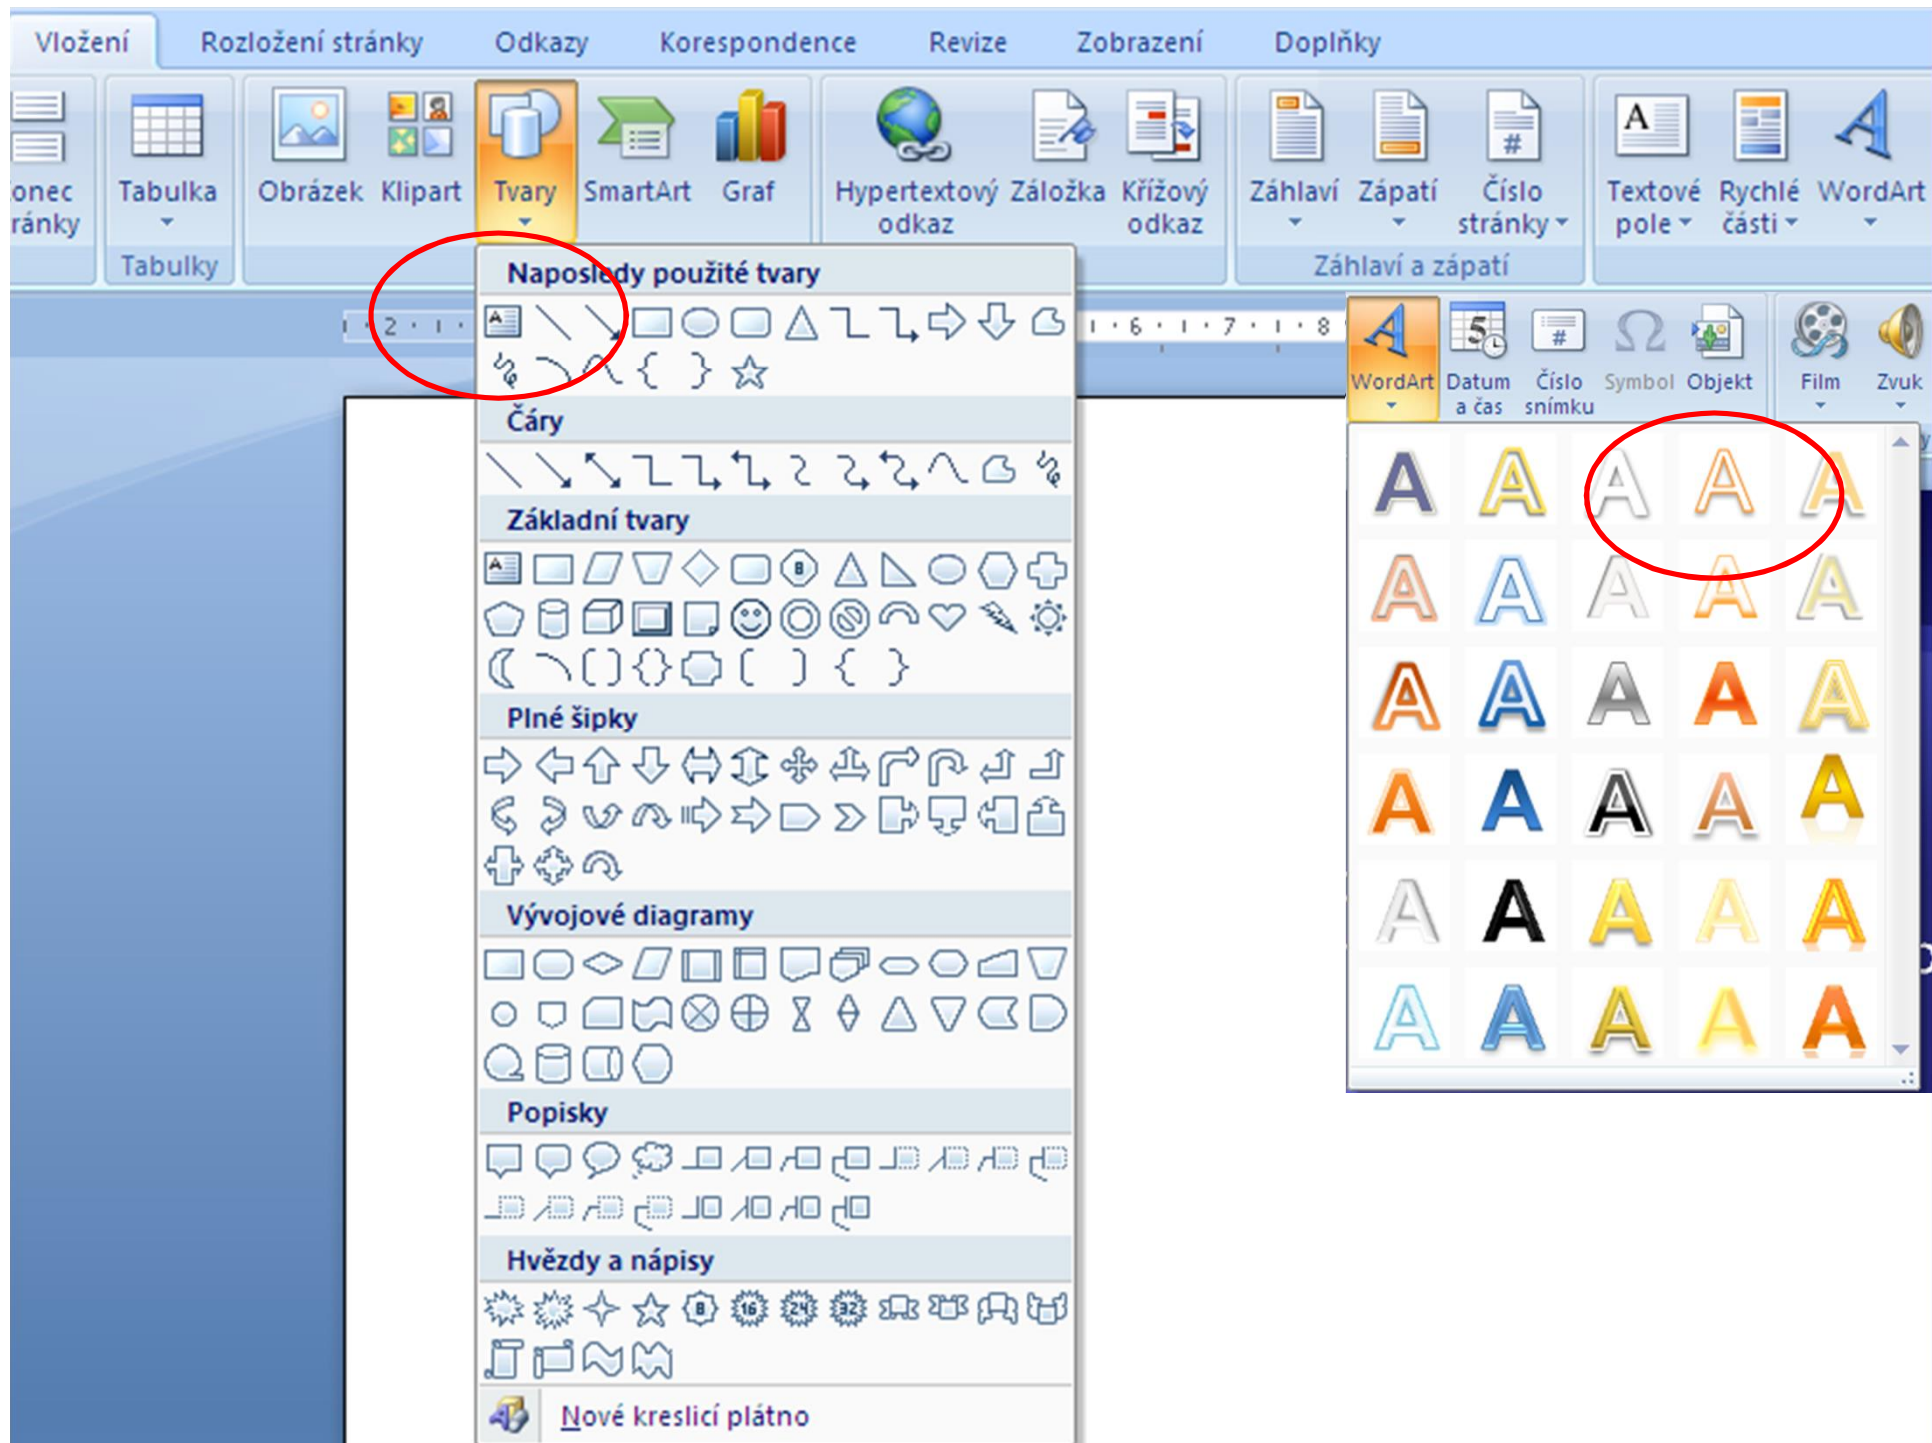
Vložení Rozložení stránky Odkazy Korespondence Revize Zobrazení Doplňky

onec ránky

Tabulka
Tabulky

Obrázek Klipart Tvary SmartArt Graf

Hypertextový odkaz Záložka Křížový odkaz

Záhlaví Zápatí Číslo stránky
Záhlaví a zápatí

Textové pole Rychlé části WordArt

Naposledy použité tvary

Čáry

Základní tvary

Plné šipky

Vývojové diagramy

Popisky

Hvězdy a nápisy

Nové kreslicí plátno

WordArt Datum a čas Číslo snímku Symbol Objekt Film Zvuk